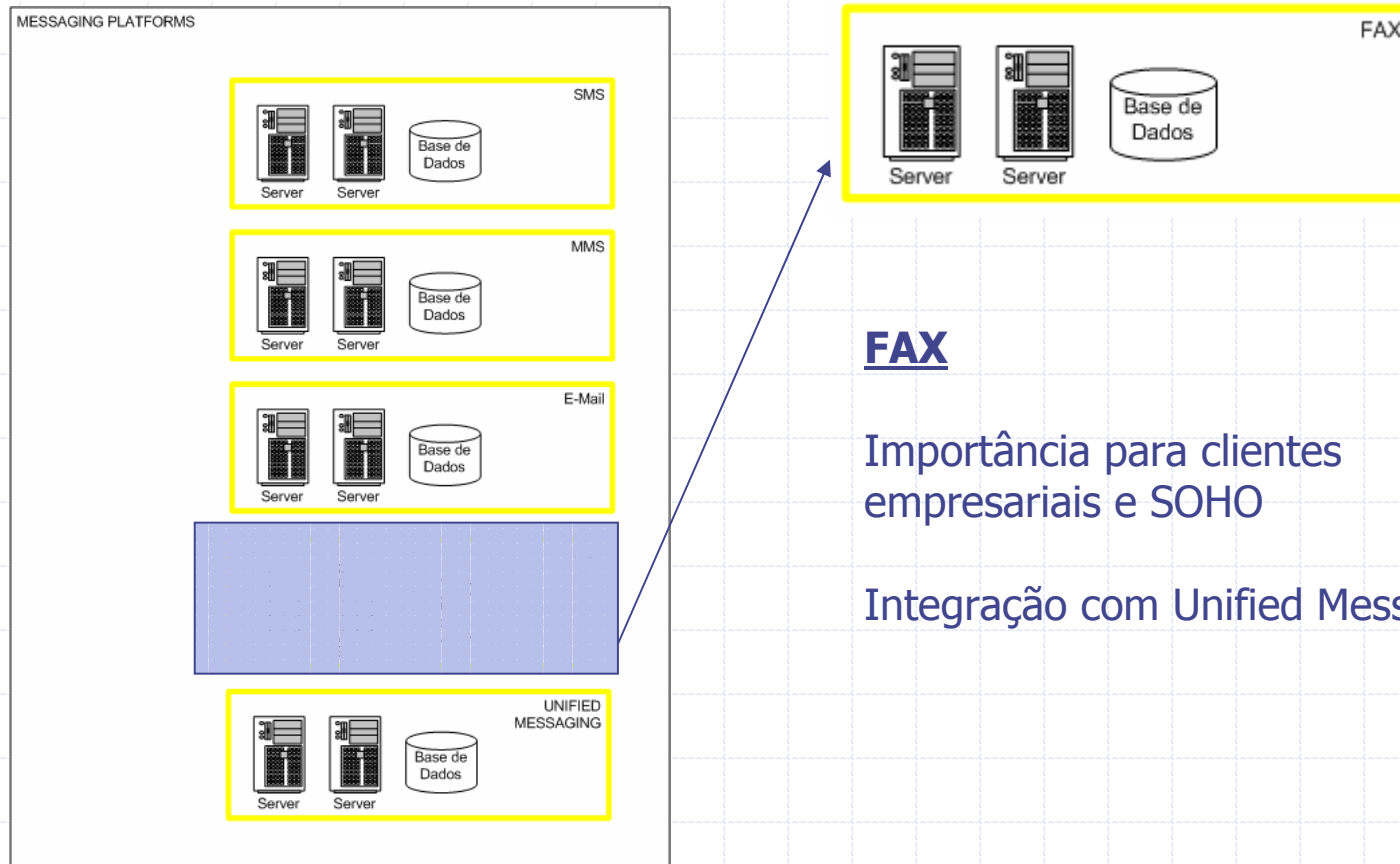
MESSAGING PLATFORMS

SMS
Server Server Base de Dados

MMS
Server Server Base de Dados

E-Mail
Server Server Base de Dados

UNIFIED MESSAGING
Server Server Base de Dados

FAX
Server Server Base de Dados

FAX

Importância para clientes empresariais e SOHO

Integração com Unified Mess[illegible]